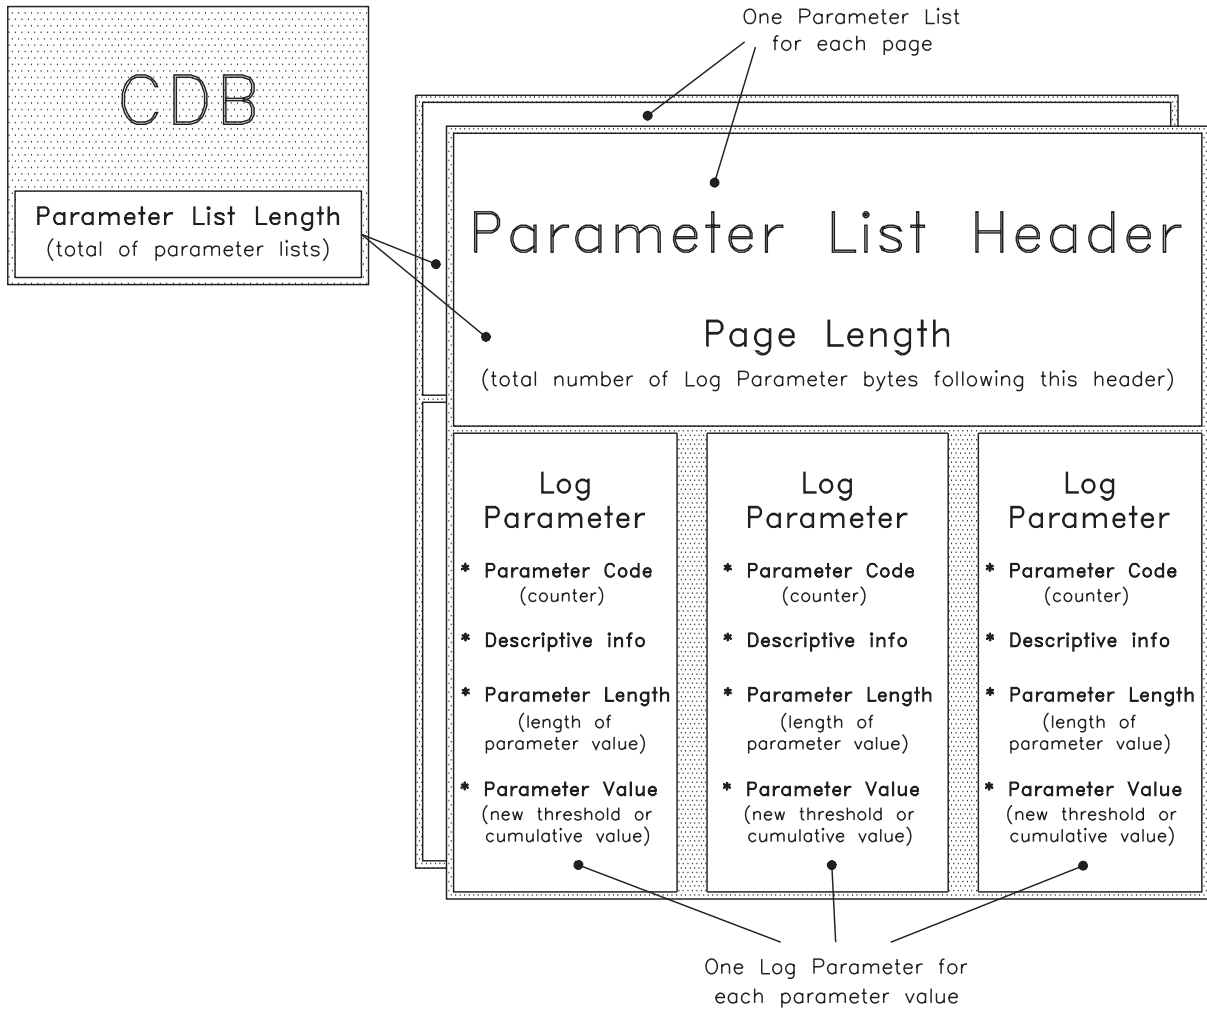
CDB

Parameter List Length
(total of parameter lists)

One Parameter List
for each page

Parameter List Header

Page Length
(total number of Log Parameter bytes following this header)

Log
Parameter

* Parameter Code
(counter)

* Descriptive info

* Parameter Length
(length of parameter value)

* Parameter Value
(new threshold or cumulative value)

Log
Parameter

* Parameter Code
(counter)

* Descriptive info

* Parameter Length
(length of parameter value)

* Parameter Value
(new threshold or cumulative value)

Log
Parameter

* Parameter Code
(counter)

* Descriptive info

* Parameter Length
(length of parameter value)

* Parameter Value
(new threshold or cumulative value)

One Log Parameter for
each parameter value